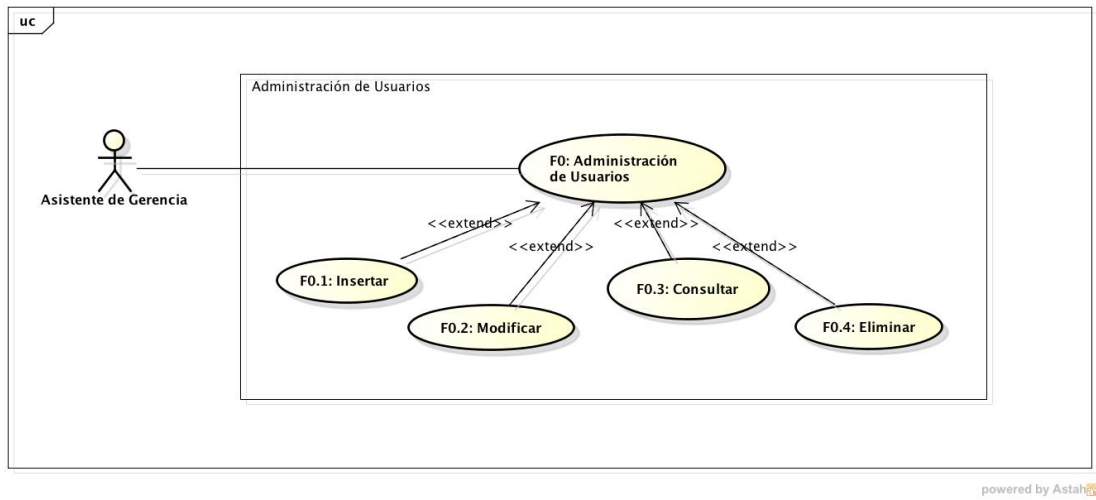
uc

Administración de Usuarios

Asistente de Gerencia

F0: Administración de Usuarios

<<extend>>

<<extend>>

<<extend>>

<<extend>>

F0.1: Insertar

F0.2: Modificar

F0.3: Consultar

F0.4: Eliminar

powered by Astah